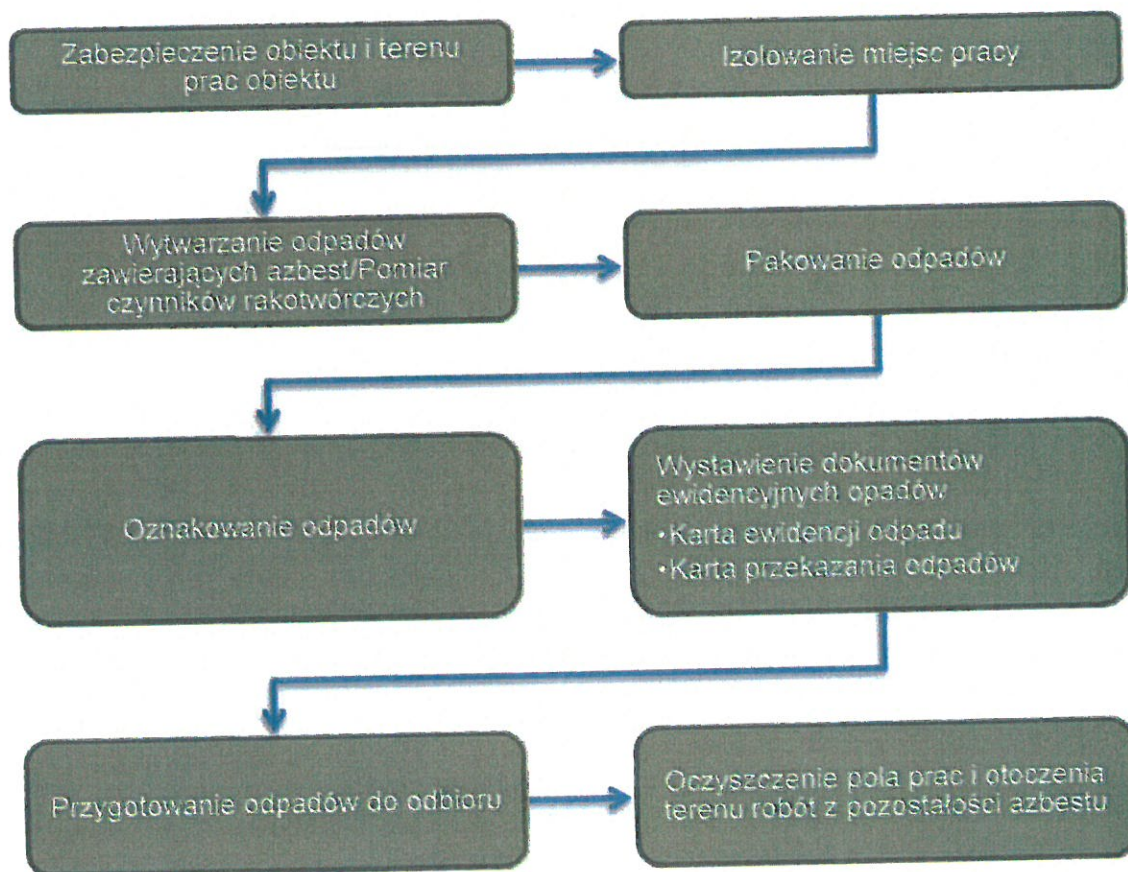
Zabezpieczenie obiektu i terenu prac obiektu

Izolowanie miejsc pracy

Wytwarzanie odpadów zawierających azbest/Pomiar czynników rakotwórczych

Pakowanie odpadów

Oznakowanie odpadów

Wystawienie dokumentów ewidencyjnych opadów
•Karta ewidencji odpadu
•Karta przekazania odpadów

Przygotowanie odpadów do odbioru

Oczyszczenie pola prac i otoczenia terenu robót z pozostałości azbestu